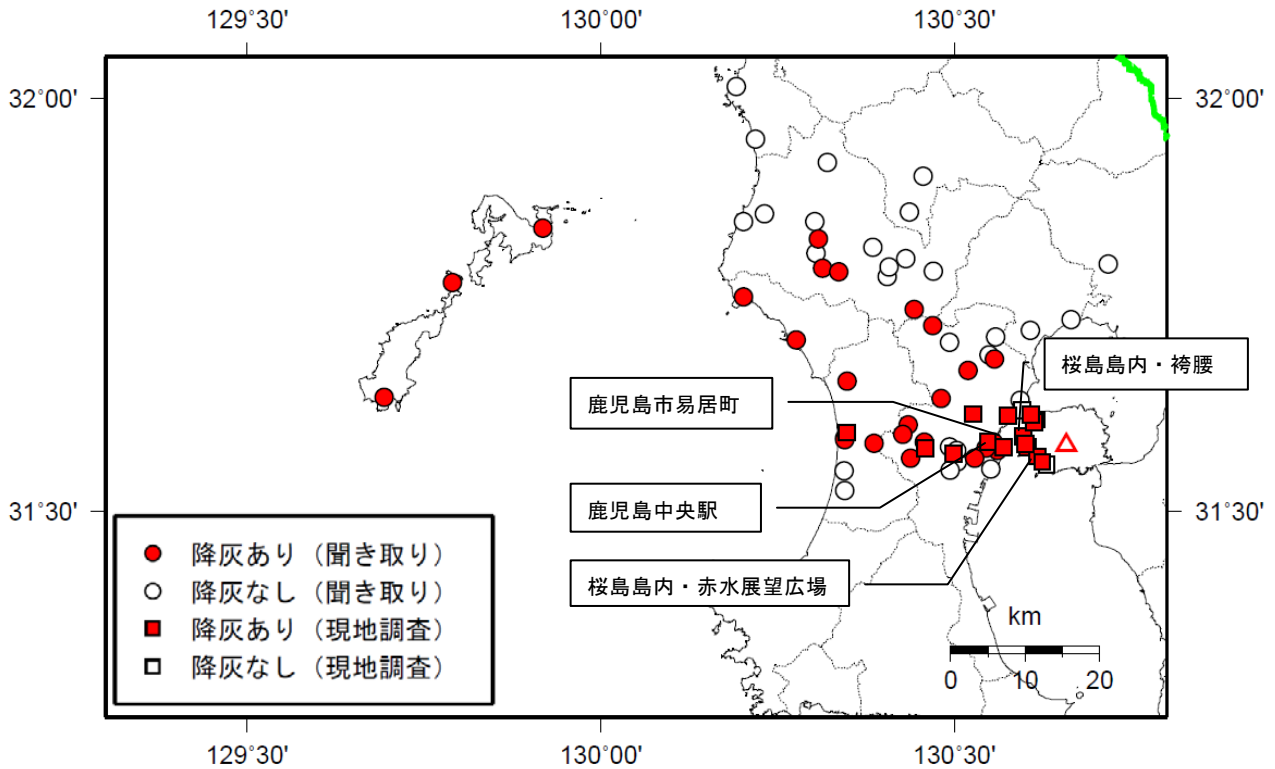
129°30'
130°00'
130°30'

32°00'
32°00'

桜島島内・袴腰
鹿児島市易居町
鹿児島中央駅
桜島島内・赤水展望広場

31°30'
31°30'

降灰あり（聞き取り）
降灰なし（聞き取り）
降灰あり（現地調査）
降灰なし（現地調査）

km
0 10 20

129°30'
130°00'
130°30'